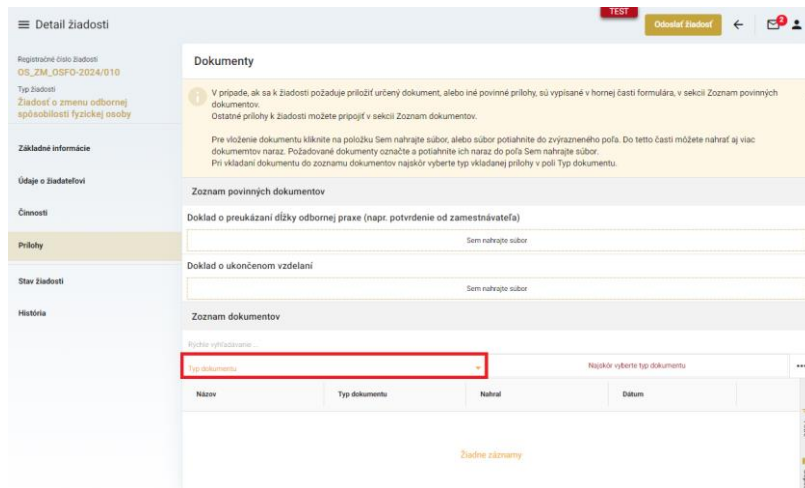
≡ Detail žiadosti

TEST

Odoslať žiadosť

Registračné číslo žiadosti
OS_ZM_OSFO-2024/010

Typ žiadosti
Žiadosť o zmenu odbornej spôsobilosti fyzickej osoby

Základné informácie

Údaje o žiadateľovi

Činnosti

Prílohy

Stav žiadosti

História

Dokumenty

V prípade, ak sa k žiadosti požaduje priložiť určený dokument, alebo iné povinné prílohy, sú vypísané v hornej časti formulára, v sekcii Zoznam povinných dokumentov.
Ostatné prílohy k žiadosti môžete pripojiť v sekcii Zoznam dokumentov.

Pre vloženie dokumentu kliknite na položku Sem nahrajte súbor, alebo súbor potiahnite do zvýrazneného poľa. Do tetto časti môžete nahrať aj viac dokumentov naraz. Požadované dokumenty označte a potiahnite ich naraz do poľa Sem nahrajte súbor.
Pri vkladaní dokumentu do zoznamu dokumentov najskôr vyberte typ vkladanej prílohy v poli Typ dokumentu.

Zoznam povinných dokumentov

Doklad o preukázaní dĺžky odbornej praxe (napr. potvrdenie od zamestnávateľa)

Sem nahrajte súbor

Doklad o ukončenom vzdelaní

Sem nahrajte súbor

Zoznam dokumentov

Rýchle vyhľadávanie ...

Typ dokumentu

Najskôr vyberte typ dokumentu

| Názov | Typ dokumentu | Nahral | Dátum |
|---|---|---|---|

Žiadne záznamy